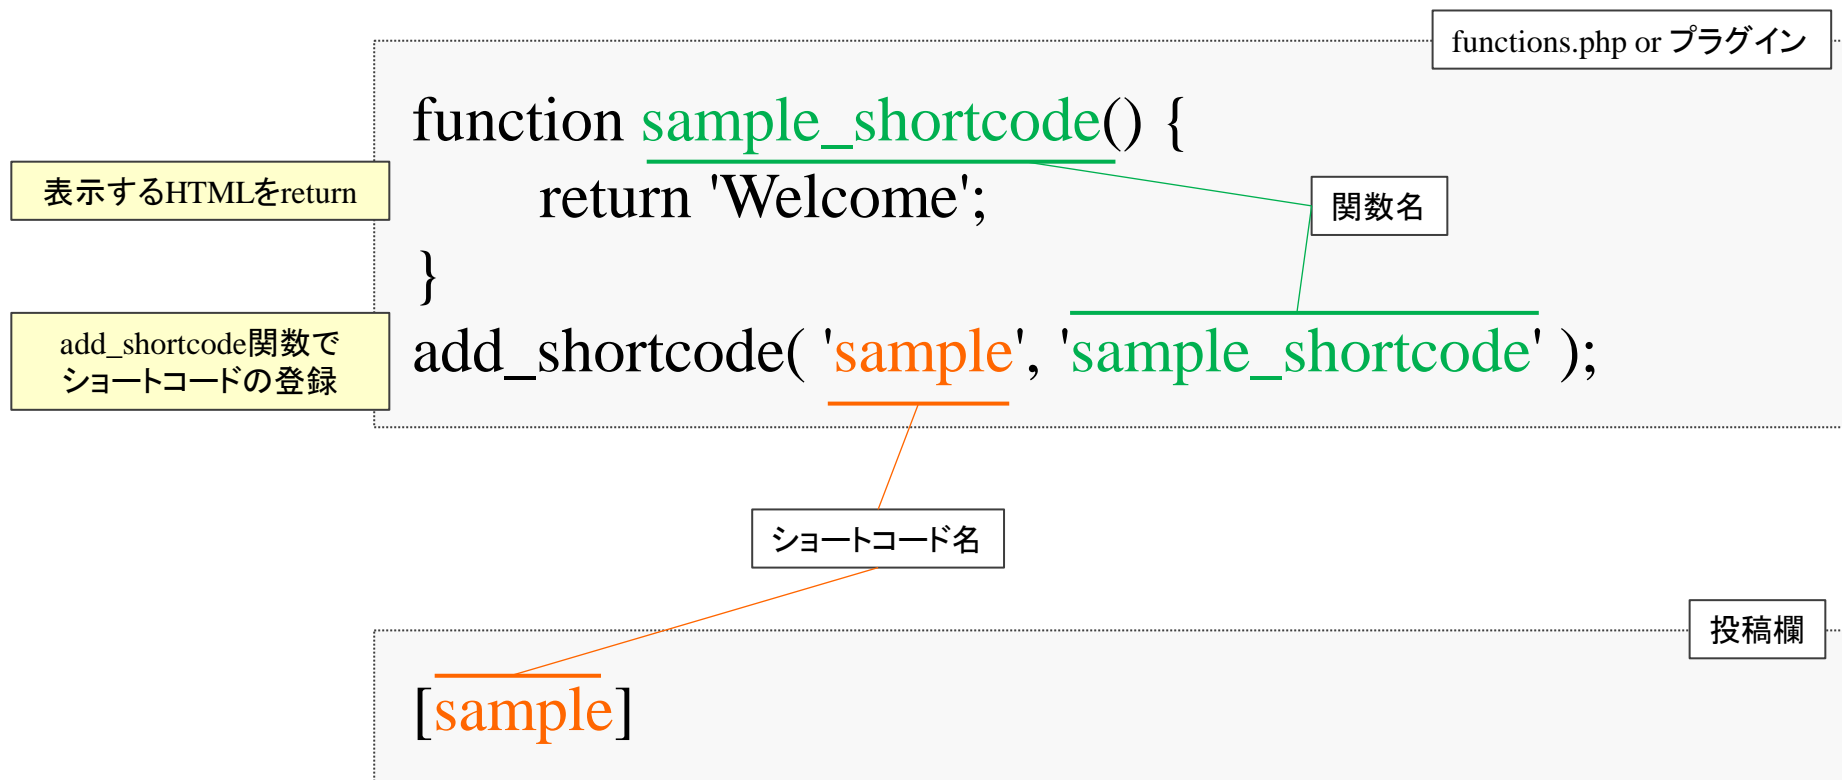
functions.php or プラグイン

function sample_shortcode() {
return 'Welcome';
}
add_shortcode( 'sample', 'sample_shortcode' );

表示するHTMLをreturn

関数名

add_shortcode関数でショートコードの登録

ショートコード名

投稿欄

[sample]